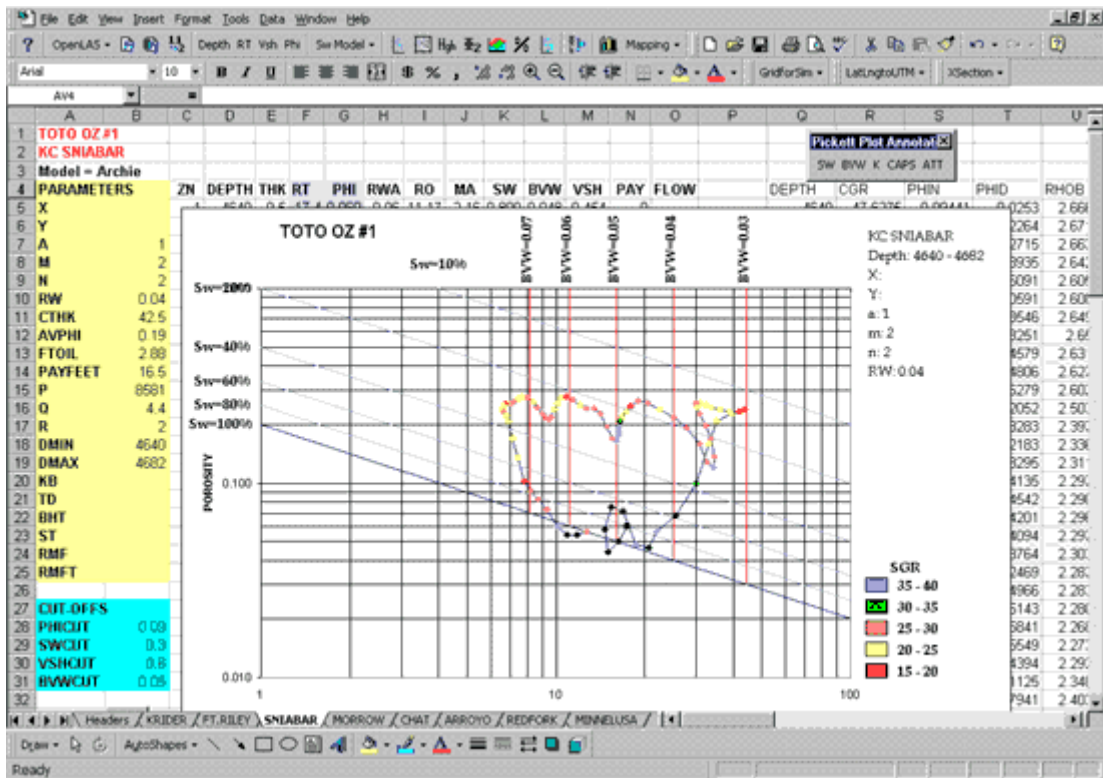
File Edit View Insert Format Tools Data Window Help

OpenLAS • Depth RT Vsh Phi SwModel • Mapping •

Arial 10 B I U $ % , GridforSim • LatLngtoUTM • XSection •

AV4

| | A | B | C | D | E | F | G | H | I | J | K | L | M | N | O | P | Q | R | S | T | U |
|---|---|---|---|---|---|---|---|---|---|---|---|---|---|---|---|---|---|---|---|---|---|
| 1 | TOTO OZ #1 | | | | | | | | | | | | | | | | | | | | |
| 2 | KC SNIABAR | | | | | | | | | | | | | | | | | | | | |
| 3 | Model = Archie | | | | | | | | | | | | | | | | | | | | |
| 4 | PARAMETERS | | ZN | DEPTH | THK | RT | PHI | RWA | RO | MA | SW | BVW | VSH | PAY | FLOW | | DEPTH | CGR | PHIN | PHID | RHOB |
| 5 | X | | | | | | | | | | | | | | | | | | | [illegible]0253 | 2.66 |
| 6 | Y | | | | | | | | | | | | | | | | | | | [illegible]2264 | 2.67 |
| 7 | A | 1 | | | | | | | | | | | | | | | | | | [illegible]2715 | 2.66 |
| 8 | M | 2 | | | | | | | | | | | | | | | | | | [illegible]8935 | 2.64 |
| 9 | N | 2 | | | | | | | | | | | | | | | | | | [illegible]5091 | 2.60 |
| 10 | RW | 0.04 | | | | | | | | | | | | | | | | | | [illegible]0591 | 2.60 |
| 11 | CTHK | 42.5 | | | | | | | | | | | | | | | | | | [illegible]8546 | 2.64 |
| 12 | AVPHI | 0.19 | | | | | | | | | | | | | | | | | | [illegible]8251 | 2.6 |
| 13 | FTOIL | 2.88 | | | | | | | | | | | | | | | | | | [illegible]4579 | 2.63 |
| 14 | PAYFEET | 16.5 | | | | | | | | | | | | | | | | | | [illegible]4806 | 2.62 |
| 15 | P | 8581 | | | | | | | | | | | | | | | | | | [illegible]5279 | 2.60 |
| 16 | Q | 4.4 | | | | | | | | | | | | | | | | | | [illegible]2052 | 2.50 |
| 17 | R | 2 | | | | | | | | | | | | | | | | | | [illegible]8283 | 2.39 |
| 18 | DMIN | 4640 | | | | | | | | | | | | | | | | | | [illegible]2183 | 2.33 |
| 19 | DMAX | 4682 | | | | | | | | | | | | | | | | | | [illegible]8296 | 2.31 |
| 20 | KB | | | | | | | | | | | | | | | | | | | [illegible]4136 | 2.29 |
| 21 | TD | | | | | | | | | | | | | | | | | | | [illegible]4542 | 2.29 |
| 22 | BHT | | | | | | | | | | | | | | | | | | | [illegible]4201 | 2.29 |
| 23 | ST | | | | | | | | | | | | | | | | | | | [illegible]4094 | 2.29 |
| 24 | RMF | | | | | | | | | | | | | | | | | | | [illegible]3764 | 2.30 |
| 25 | RMFT | | | | | | | | | | | | | | | | | | | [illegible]2469 | 2.28 |
| 26 | | | | | | | | | | | | | | | | | | | | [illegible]4966 | 2.28 |
| 27 | CUT-OFFS | | | | | | | | | | | | | | | | | | | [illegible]5143 | 2.28 |
| 28 | PHICUT | 0.09 | | | | | | | | | | | | | | | | | | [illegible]5841 | 2.26 |
| 29 | SWCUT | 0.3 | | | | | | | | | | | | | | | | | | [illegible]5549 | 2.27 |
| 30 | VSHCUT | 0.8 | | | | | | | | | | | | | | | | | | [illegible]4394 | 2.29 |
| 31 | BVWCUT | 0.05 | | | | | | | | | | | | | | | | | | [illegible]1125 | 2.34 |
| 32 | | | | | | | | | | | | | | | | | | | | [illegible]7941 | 2.40 |

Pickett Plot Annotat
SW BVW K CAPS ATT

TOTO OZ #1
Sw=10%
BVW=0.07
BVW=0.06
BVW=0.05
BVW=0.04
BVW=0.03
KC SNIABAR
Depth: 4640 - 4682
X:
Y:
a: 1
m: 2
n: 2
RW: 0.04
Sw=20%
Sw=40%
Sw=60%
Sw=80%
Sw=100%
POROSITY
0.100
0.010
1
10
100
SGR
35 - 40
30 - 35
25 - 30
20 - 25
15 - 20

Headers / KRIDER / FT.RILEY / SNIABAR / MORROW / CHAT / ARROYO / REDFORK / MINNELUSA /

Draw • AutoShapes •

Ready